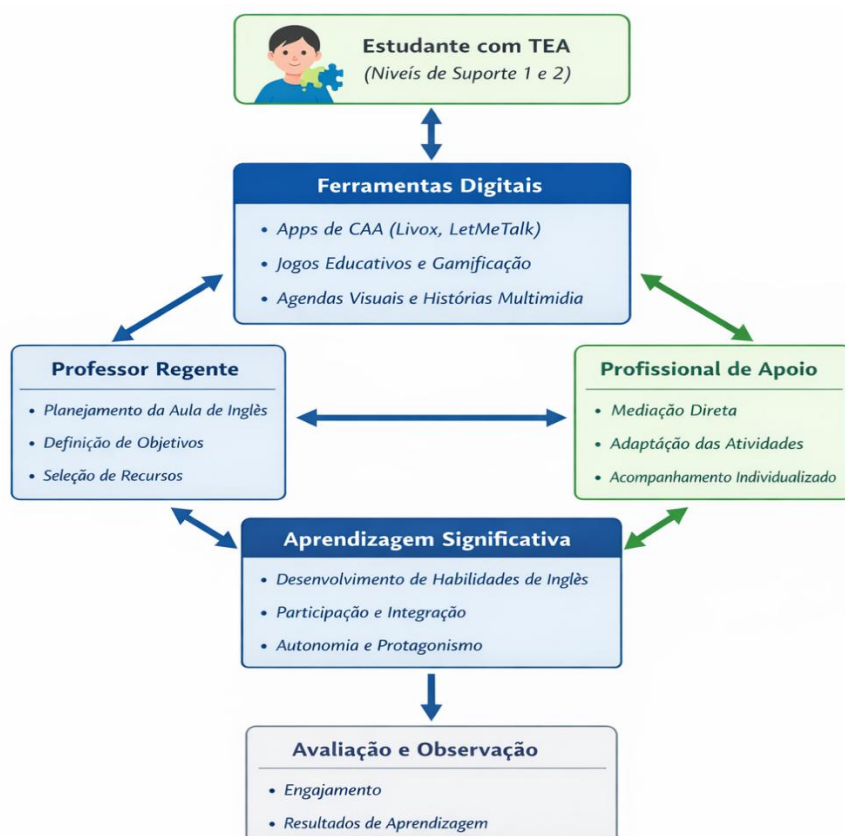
Estudante com TEA
(Niveís de Suporte 1 e 2)

Ferramentas Digitais
• Apps de CAA (Livox, LetMeTalk)
• Jogos Educativos e Gamificação
• Agendas Visuais e Histórias Multimidia

Professor Regente
• Planejamento da Aula de Inglês
• Definição de Objetivos
• Seleção de Recursos

Profissional de Apoio
• Mediação Direta
• Adaptação das Atividades
• Acompanhamento Individualizado

Aprendizagem Significativa
• Desenvolvimento de Habilidades de Inglês
• Participação e Integração
• Autonomia e Protagonismo

Avaliação e Observação
• Engajamento
• Resultados de Aprendizagem